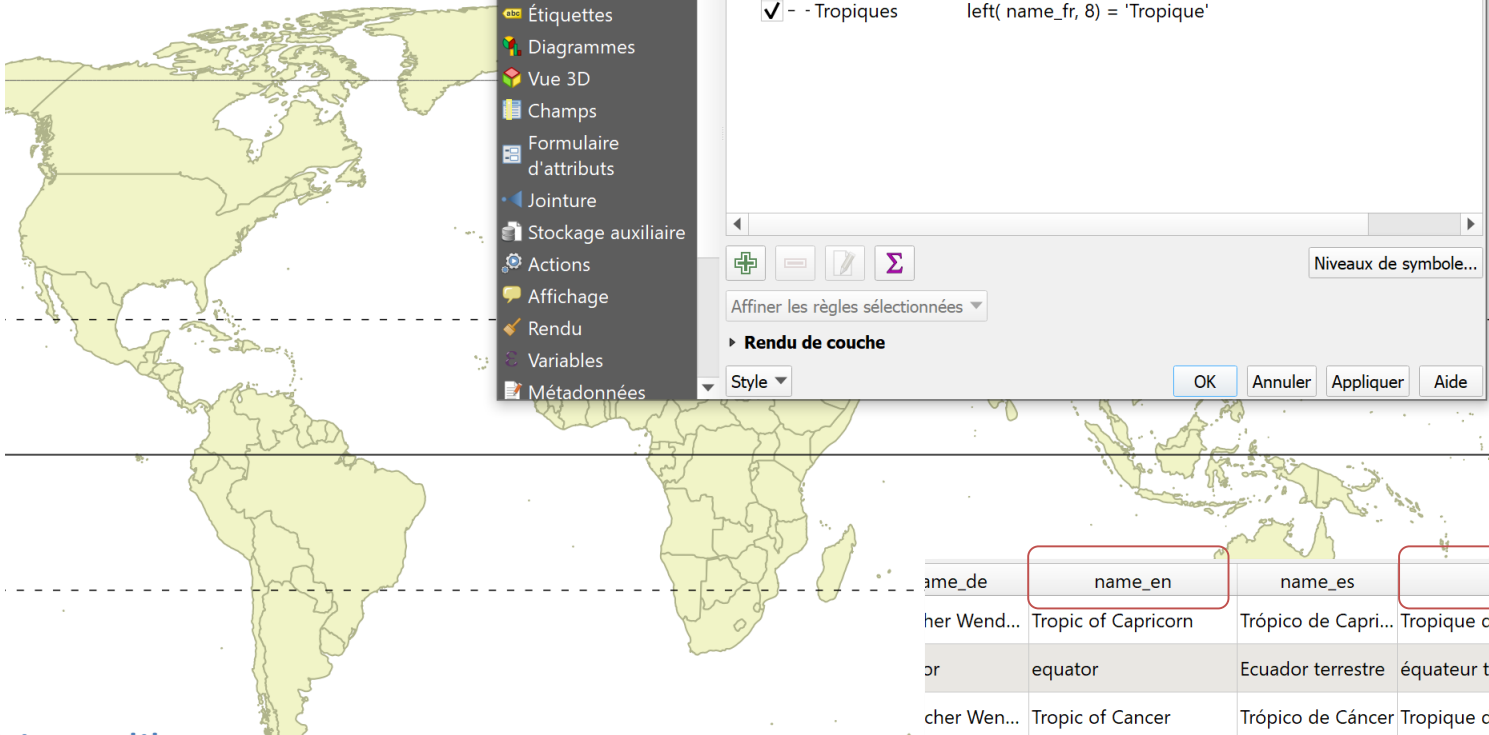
Étiquettes
Diagrammes
Vue 3D
Champs
Formulaire d'attributs
Jointure
Stockage auxiliaire
Actions
Affichage
Rendu
Variables
Métadonnées

✓ - - Tropiques left( name_fr, 8) = 'Tropique'

Niveaux de symbole...

Affiner les règles sélectionnées

▸ Rendu de couche

Style

OK Annuler Appliquer Aide

| ame_de | name_en | name_es | |
|---|---|---|---|
| cher Wend... | Tropic of Capricorn | Trópico de Capri... | Tropique c |
| or | equator | Ecuador terrestre | équateur t |
| cher Wen... | Tropic of Cancer | Trópico de Cáncer | Tropique c |